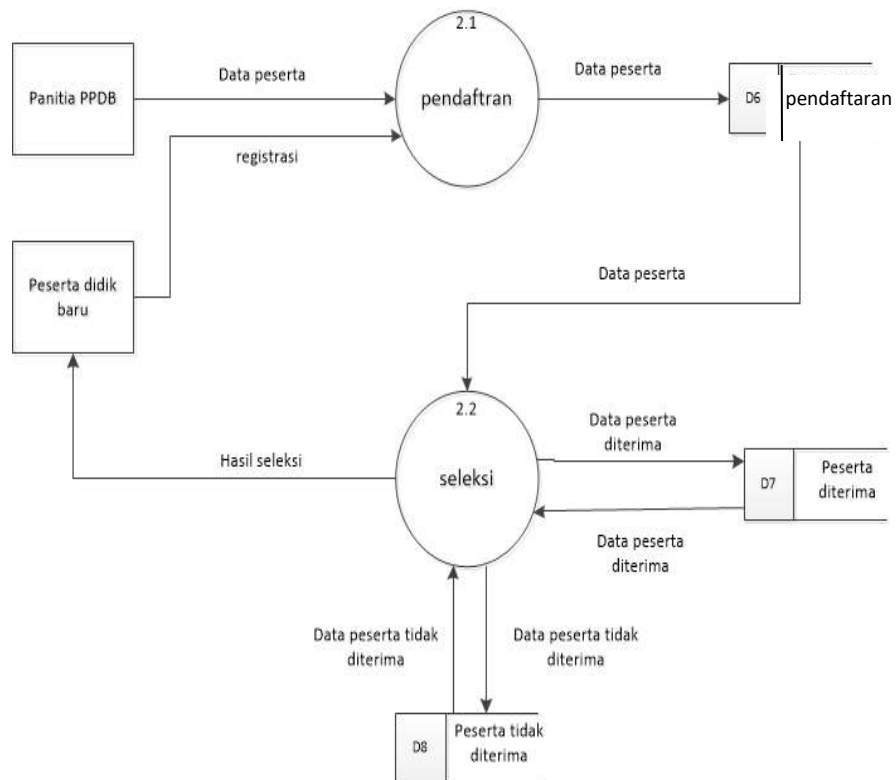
2.1

Panitia PPDB

Data peserta

pendaftran

Data peserta

D6

pendaftaran

registrasi

Peserta didik baru

Data peserta

2.2

Data peserta diterima

Hasil seleksi

seleksi

D7

Peserta diterima

Data peserta diterima

Data peserta tidak diterima

Data peserta tidak diterima

D8

Peserta tidak diterima